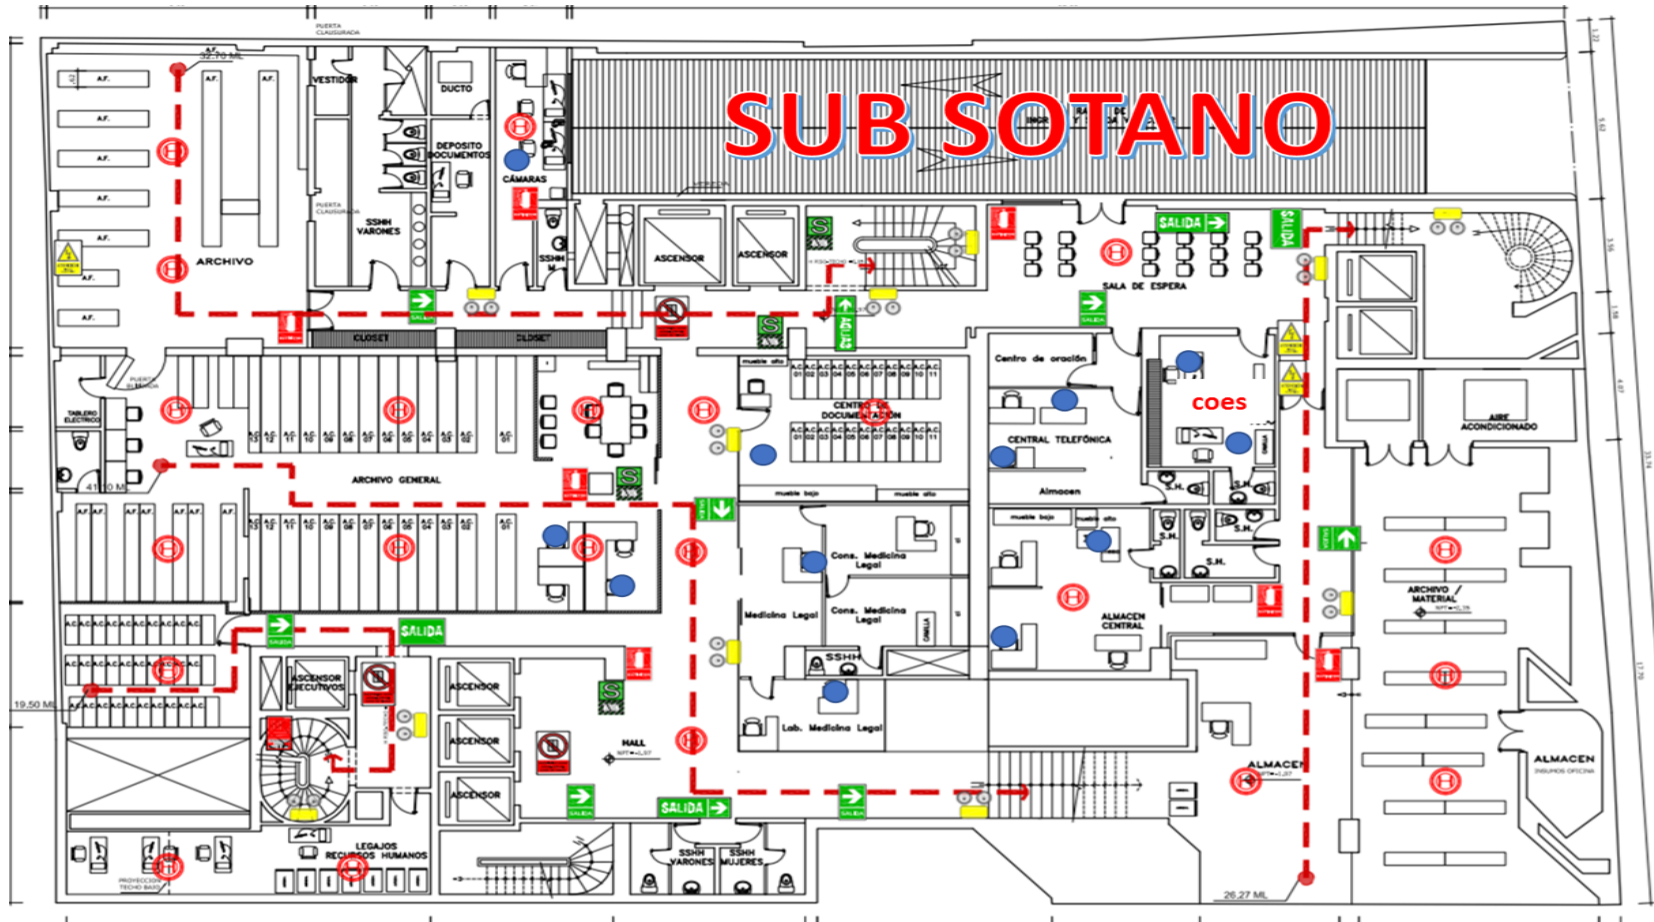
SUB SOTANO

PUERTA CLAUSURADA
32.70 ML
A.F.
A.F.
A.F.
A.F.
A.F.
A.F.
A.F.
A.F.
A.F.
ARCHIVO
VESTIDOR
DUCTO
DEPOSITO DOCUMENTOS
CÁMARAS
PUERTA CLAUSURADA
SSHH VARONES
SSHH
ASCENSOR
ASCENSOR
SALIDA
SALIDA
SALA DE ESPERA
SALIDA
SALIDA
SALIDA
CLOSET
CLOSET
TABLERO ELECTRICO
ARCHIVO GENERAL
41.10 ML
Centro de oración
coes
CENTRO DE DOCUMENTACION
CENTRAL TELEFÓNICA
Almacen
AIRE ACONDICIONADO
Cons. Medicina Legal
Medicina Legal
Cons. Medicina Legal
SSHH
Lab. Medicina Legal
ALMACEN CENTRAL
S.H.
S.H.
S.H.
S.H.
S.H.
ARCHIVO / MATERIAL
SALIDA
SALIDA
19.50 ML
ASCENSOR EJECUTIVOS
ASCENSOR
ASCENSOR
ASCENSOR
HALL
SALIDA
SALIDA
SALIDA
ALMACEN
ALMACEN
INSUMOS OFICINA
LEGAJOS RECURSOS HUMANOS
SSHH VARONES
SSHH MUJERES
26.27 ML